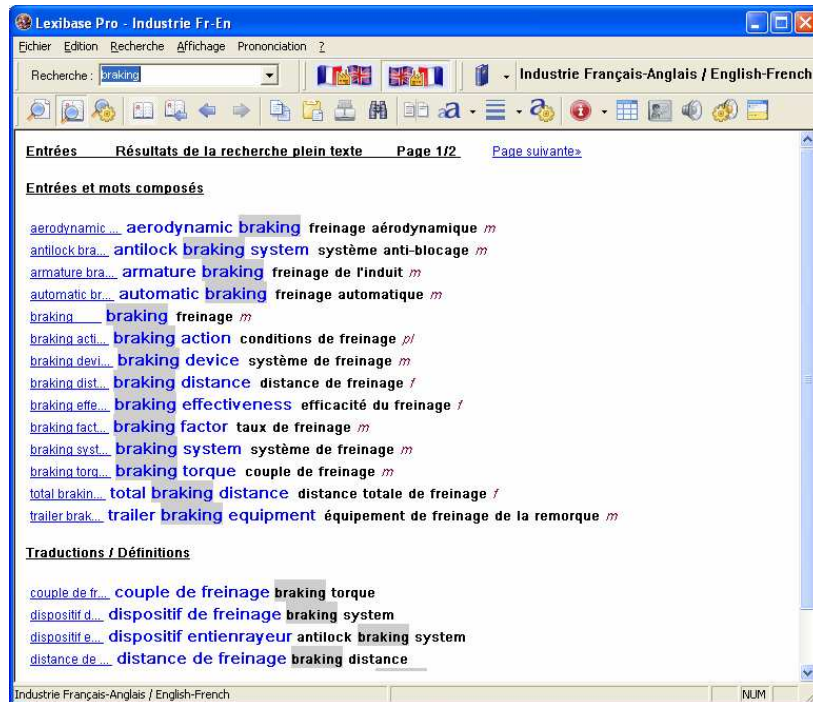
Lexibase Pro - Industrie Fr-En

Fichier Edition Recherche Affichage Prononciation ?

Recherche : braking

Industrie Français-Anglais / English-French

Entrées Résultats de la recherche plein texte Page 1/2 Page suivante»

Entrées et mots composés

aerodynamic ... aerodynamic braking freinage aérodynamique m
antilock bra... antilock braking system système anti-blocage m
armature bra... armature braking freinage de l'induit m
automatic br... automatic braking freinage automatique m
braking braking freinage m
braking acti... braking action conditions de freinage pl
braking devi... braking device système de freinage m
braking dist... braking distance distance de freinage f
braking effe... braking effectiveness efficacité du freinage f
braking fact... braking factor taux de freinage m
braking syst... braking system système de freinage m
braking torq... braking torque couple de freinage m
total brakin... total braking distance distance totale de freinage f
trailer brak... trailer braking equipment équipement de freinage de la remorque m

Traductions / Définitions

couple de fr... couple de freinage braking torque
dispositif d... dispositif de freinage braking system
dispositif e... dispositif entienrayeur antilock braking system
distance de ... distance de freinage braking distance

Industrie Français-Anglais / English-French NUM